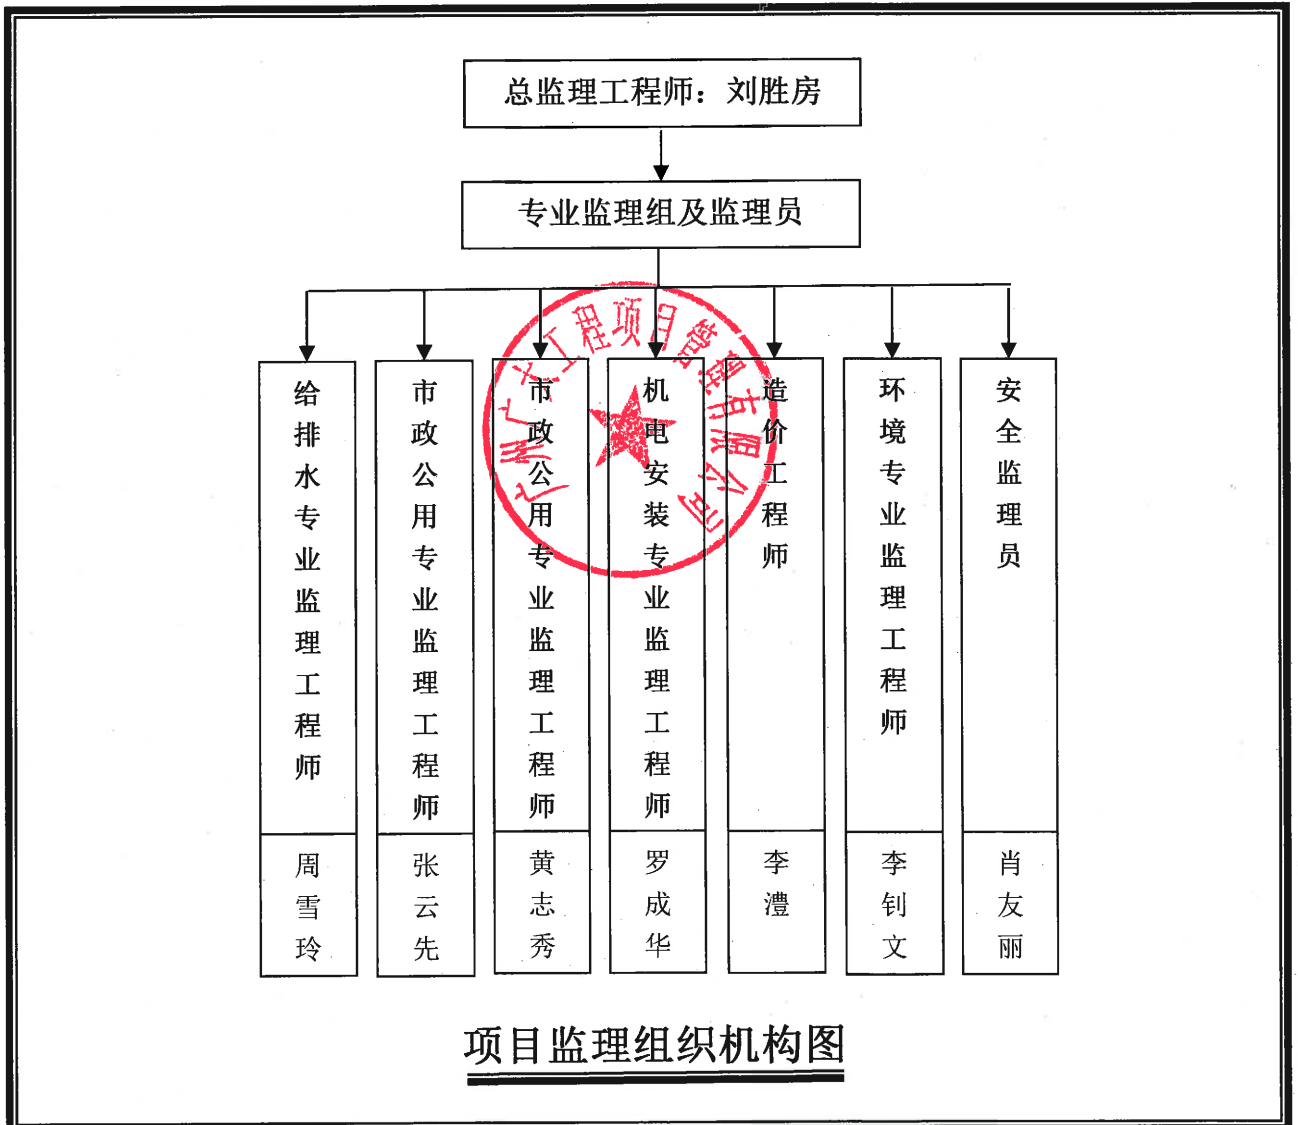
总监理工程师：刘胜房

专业监理组及监理员

给排水专业监理工程师

周雪玲

市政公用专业监理工程师

张云先

市政公用专业监理工程师

黄志秀

机电安装专业监理工程师

罗成华

造价工程师

李澧

环境专业监理工程师

李钊文

安全监理员

肖友丽

广州广大工程项目管理有限公司

项目监理组织机构图